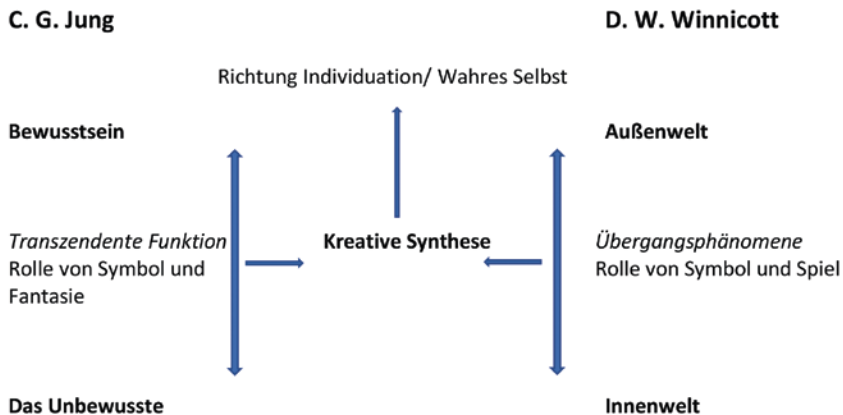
C. G. Jung

D. W. Winnicott

Richtung Individuation/ Wahres Selbst

Bewusstsein

Außenwelt

Transzendente Funktion
Rolle von Symbol und Fantasie

Kreative Synthese

Übergangsphänomene
Rolle von Symbol und Spiel

Das Unbewusste

Innenwelt